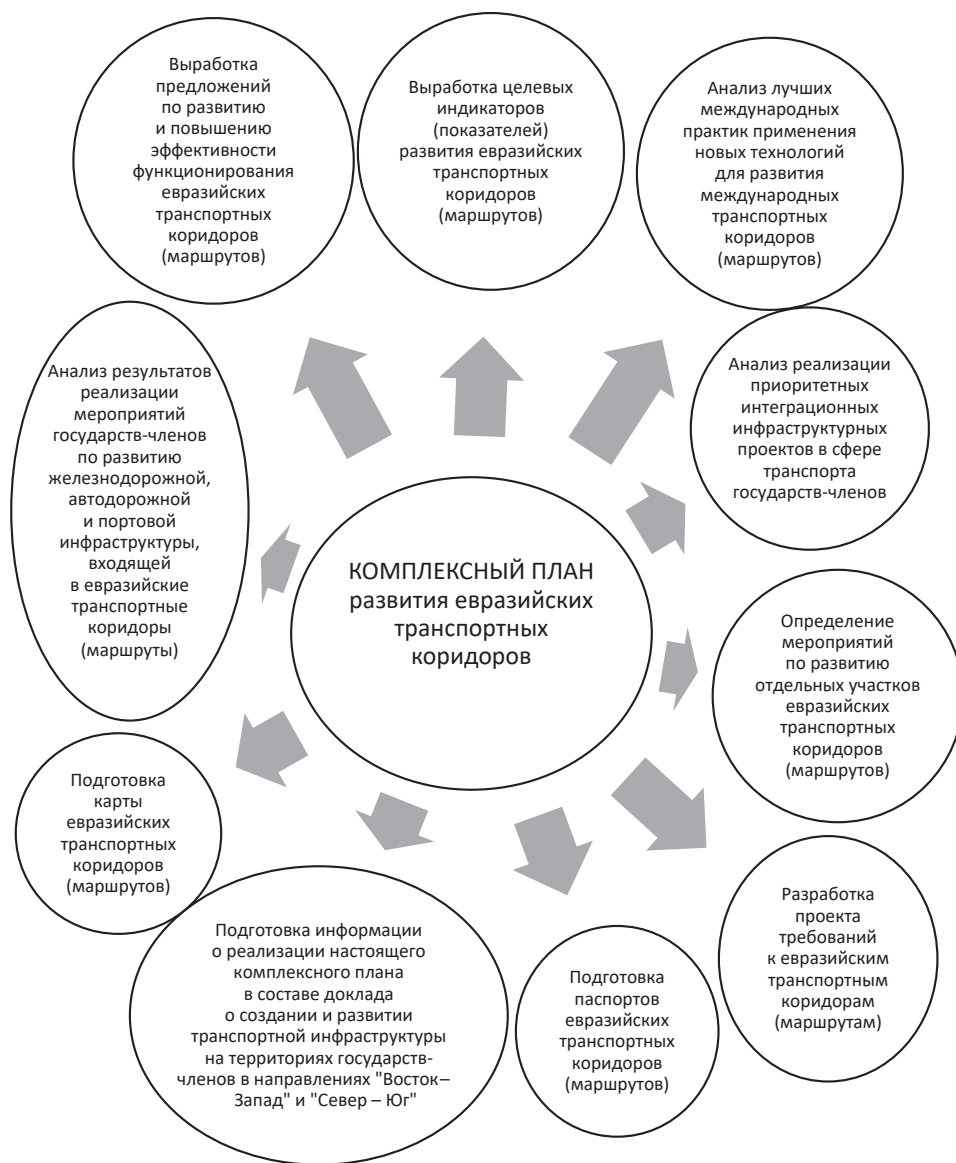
КОМПЛЕКСНЫЙ ПЛАН развития евразийских транспортных коридоров

Выработка предложений по развитию и повышению эффективности функционирования евразийских транспортных коридоров (маршрутов)

Выработка целевых индикаторов (показателей) развития евразийских транспортных коридоров (маршрутов)

Анализ лучших международных практик применения новых технологий для развития международных транспортных коридоров (маршрутов)

Анализ реализации приоритетных интеграционных инфраструктурных проектов в сфере транспорта государств-членов

Определение мероприятий по развитию отдельных участков евразийских транспортных коридоров (маршрутов)

Разработка проекта требований к евразийским транспортным коридорам (маршрутам)

Подготовка паспортов евразийских транспортных коридоров (маршрутов)

Подготовка информации о реализации настоящего комплексного плана в составе доклада о создании и развитии транспортной инфраструктуры на территориях государств-членов в направлениях "Восток–Запад" и "Север – Юг"

Подготовка карты евразийских транспортных коридоров (маршрутов)

Анализ результатов реализации мероприятий государств-членов по развитию железнодорожной, автодорожной и портовой инфраструктуры, входящей в евразийские транспортные коридоры (маршруты)